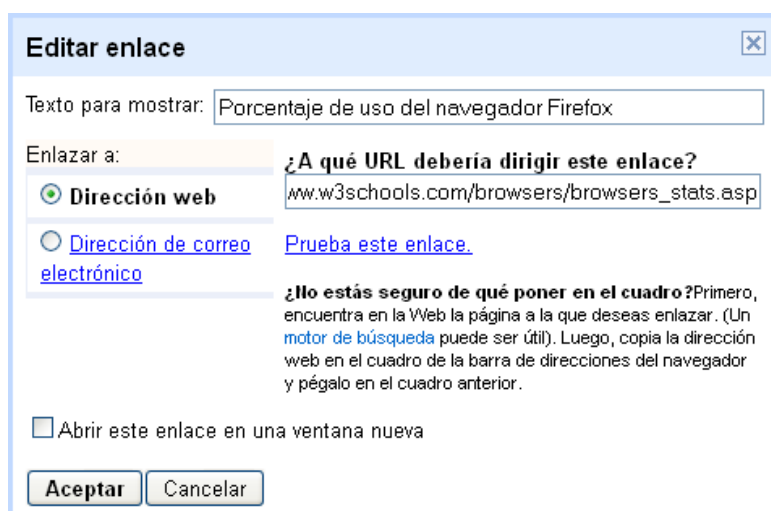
Editar enlace

Texto para mostrar: Porcentaje de uso del navegador Firefox

Enlazar a:

Dirección web

Dirección de correo electrónico

¿A qué URL debería dirigir este enlace?

ww.w3schools.com/browsers/browsers_stats.asp

Prueba este enlace.

¿No estás seguro de qué poner en el cuadro?Primero, encuentra en la Web la página a la que deseas enlazar. (Un motor de búsqueda puede ser útil). Luego, copia la dirección web en el cuadro de la barra de direcciones del navegador y pégalo en el cuadro anterior.

Abrir este enlace en una ventana nueva

Aceptar Cancelar